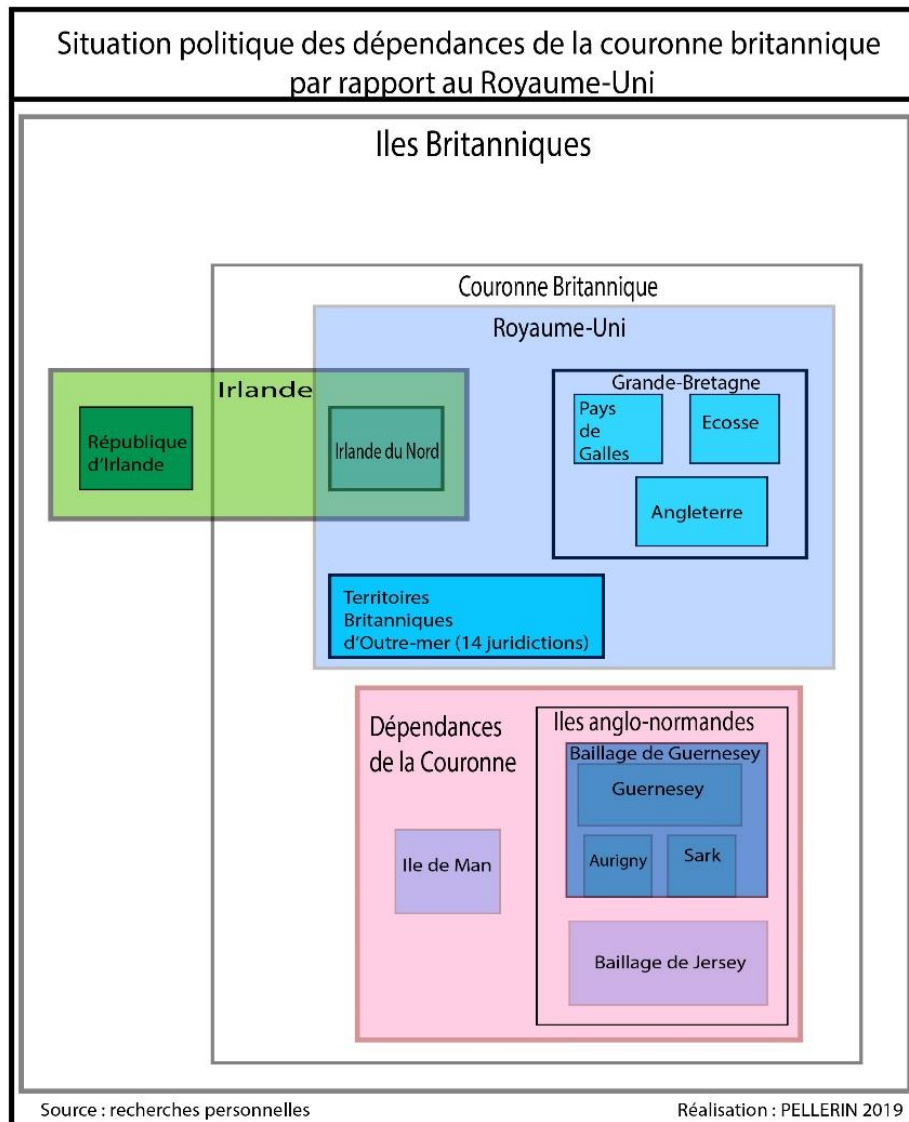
Situation politique des dépendances de la couronne britannique par rapport au Royaume-Uni

Iles Britanniques

Couronne Britannique

Royaume-Uni

Irlande

République d'Irlande

Irlande du Nord

Grande-Bretagne

Pays de Galles

Ecosse

Angleterre

Territoires Britanniques d'Outre-mer (14 juridictions)

Dépendances de la Couronne

Iles anglo-normandes

Baillage de Guernesey

Guernesey

Aurigny

Sark

Ile de Man

Baillage de Jersey

Source : recherches personnelles

Réalisation : PELLERIN 2019